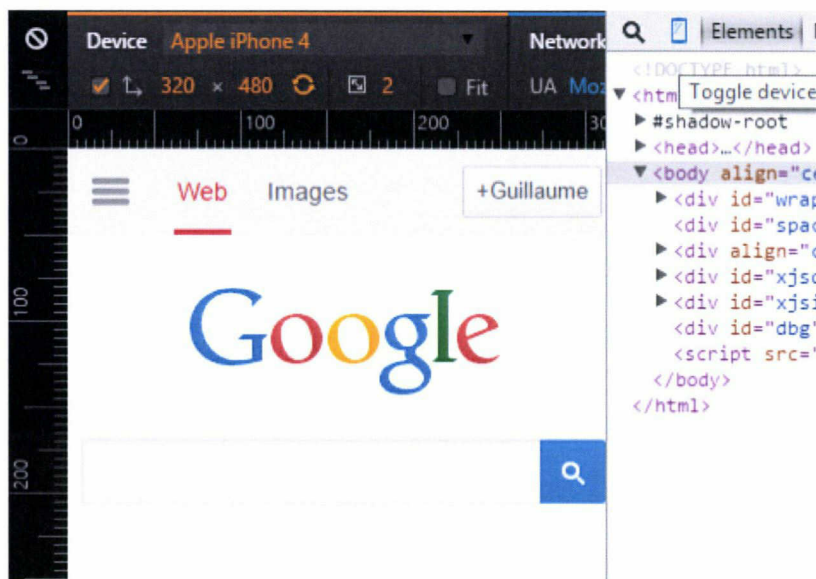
Device Apple iPhone 4
Network
320 × 480 2 Fit UA Mo
0 100 200 30
0
100
200
Web Images +Guillaume
Google
Elements
<!DOCTYPE html>
▼<htm Toggle device
▶#shadow-root
▶<head>…</head>
▼<body align="ce
▶<div id="wrap
<div id="spac
▶<div align="c
▶<div id="xjsc
▶<div id="xjsi
<div id="dbg"
<script src="
</body>
</html>